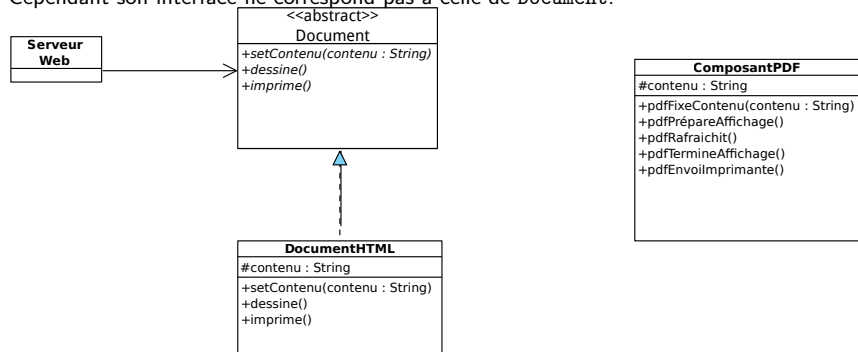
Cependant son interface ne correspond pas à celle de Document.

Serveur Web

<<abstract>>
Document

+setContenu(contenu : String)
+dessine()
+imprime()

DocumentHTML

#contenu : String

+setContenu(contenu : String)
+dessine()
+imprime()

ComposantPDF

#contenu : String

+pdfFixeContenu(contenu : String)
+pdfPrépareAffichage()
+pdfRafraichit()
+pdfTermineAffichage()
+pdfEnvoiImprimante()